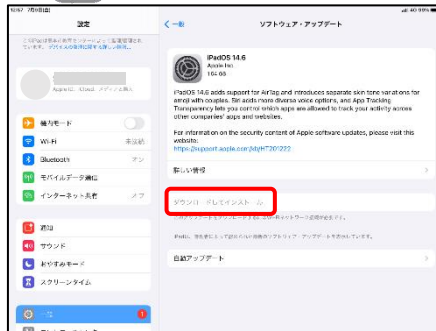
10:57 7月9日(金)

設定

このiPadは組織がサポートおよび管理しています。デバイスの監視について詳しい情報…

Apple ID、iCloud、メディアと購入

機内モード

Wi-Fi 未接続

Bluetooth オン

モバイルデータ通信

インターネット共有 オフ

通知

サウンド

おやすみモード

スクリーンタイム

一般

< 一般 ソフトウェア・アップデート

iPadOS 14.6
Apple Inc.
1.6 GB

iPadOS 14.6 adds support for AirTag and introduces separate skin tone variations for emoji with couples. Siri adds more diverse voice options, and App Tracking Transparency lets you control which apps are allowed to track your activity across other companies' apps and websites.

For information on the security content of Apple software updates, please visit this website:
https://support.apple.com/kb/HT201222

詳しい情報

ダウンロードしてインストール

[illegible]ネットワーク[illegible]

iPadは、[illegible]ソフトウェア・アップデートを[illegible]

自動アップデート